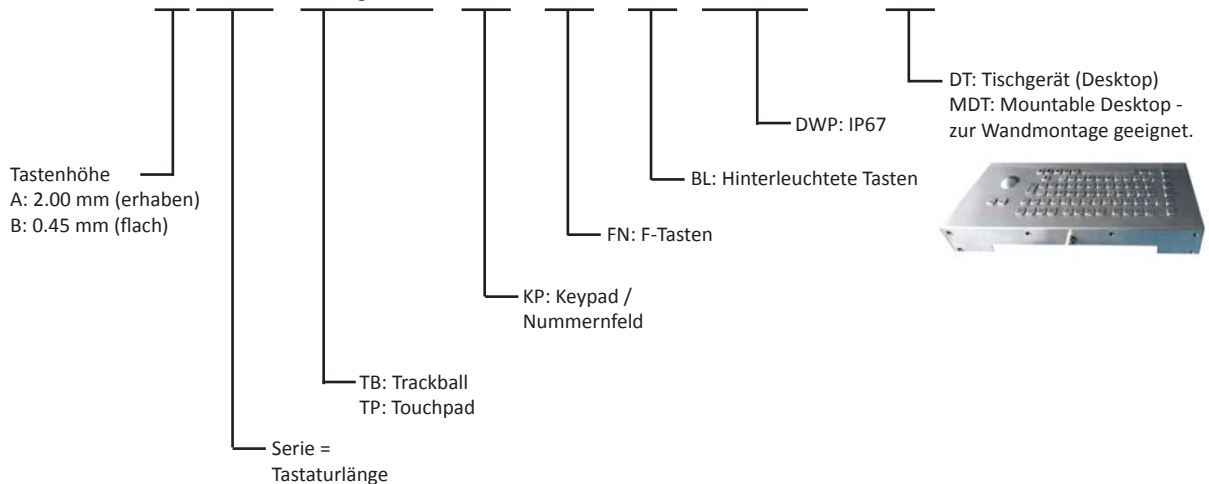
DT: Tischgerät (Desktop)
MDT: Mountable Desktop - zur Wandmontage geeignet.

DWP: IP67

BL: Hinterleuchtete Tasten

FN: F-Tasten

KP: Keypad / Nummernfeld

TB: Trackball
TP: Touchpad

Serie = Tastaturlänge

Tastenhöhe
A: 2.00 mm (erhaben)
B: 0.45 mm (flach)